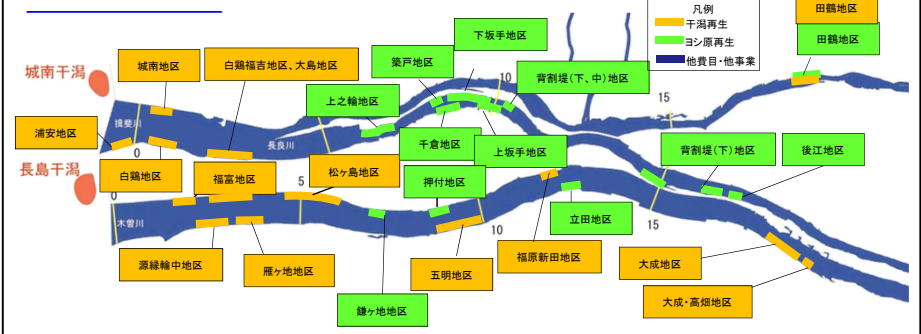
凡例
干潟再生
ヨシ原再生
他費目・他事業

田鶴地区
田鶴地区
下坂手地区
築戸地区
城南地区
白鶏福吉地区、大島地区
城南干潟
背割堤(下、中)地区
上之輪地区
10
15
揖斐川
長良川
浦安地区
千倉地区
上坂手地区
0
背割堤(下)地区
後江地区
長島干潟
白鶏地区
福富地区
5
松ヶ島地区
押付地区
0
木曽川
立田地区
15
10
源緑輪中地区
雁ヶ地地区
五明地区
福原新田地区
大成地区
鎌ヶ地地区
大成・高畑地区